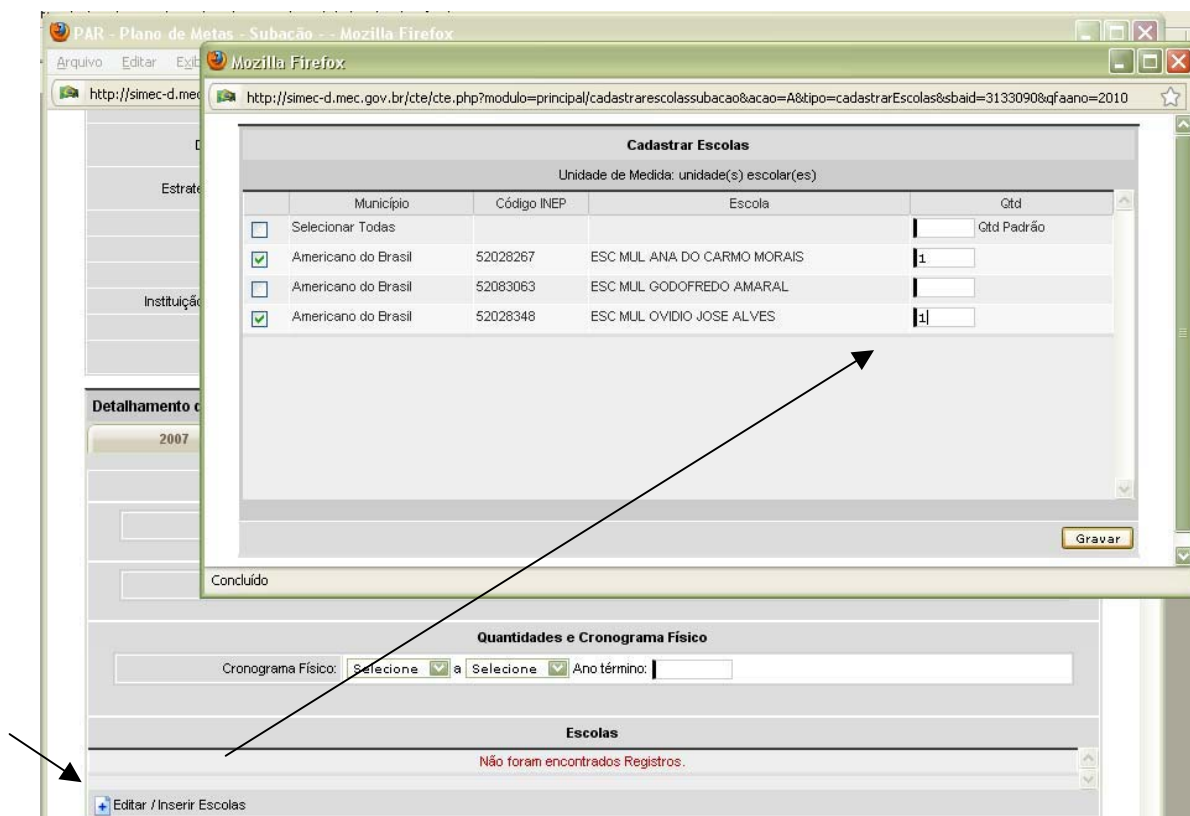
PAR - Plano de Metas - Subação - - Mozilla Firefox

Arquivo Editar Exib

http://simec-d.mec

Mozilla Firefox

http://simec-d.mec.gov.br/cte/cte.php?modulo=principal/cadastrarescolassubacao&acao=A&tipo=cadastrarEscolas&sbaid=3133090&qfaano=2010

Cadastrar Escolas

Unidade de Medida: unidade(s) escolar(es)

| | Município | Código INEP | Escola | Qtd |
|---|---|---|---|---|
| | Selecionar Todas | | | Qtd Padrão |
| | Americano do Brasil | 52028267 | ESC MUL ANA DO CARMO MORAIS | 1 |
| | Americano do Brasil | 52083063 | ESC MUL GODOFREDO AMARAL | |
| | Americano do Brasil | 52028348 | ESC MUL OVIDIO JOSE ALVES | 1 |

Gravar

Concluído

D

Estrate

Instituiçã

Detalhamento d

2007

Quantidades e Cronograma Físico

Cronograma Físico: Selecione a Selecione Ano término:

Escolas

Não foram encontrados Registros.

Editar / Inserir Escolas